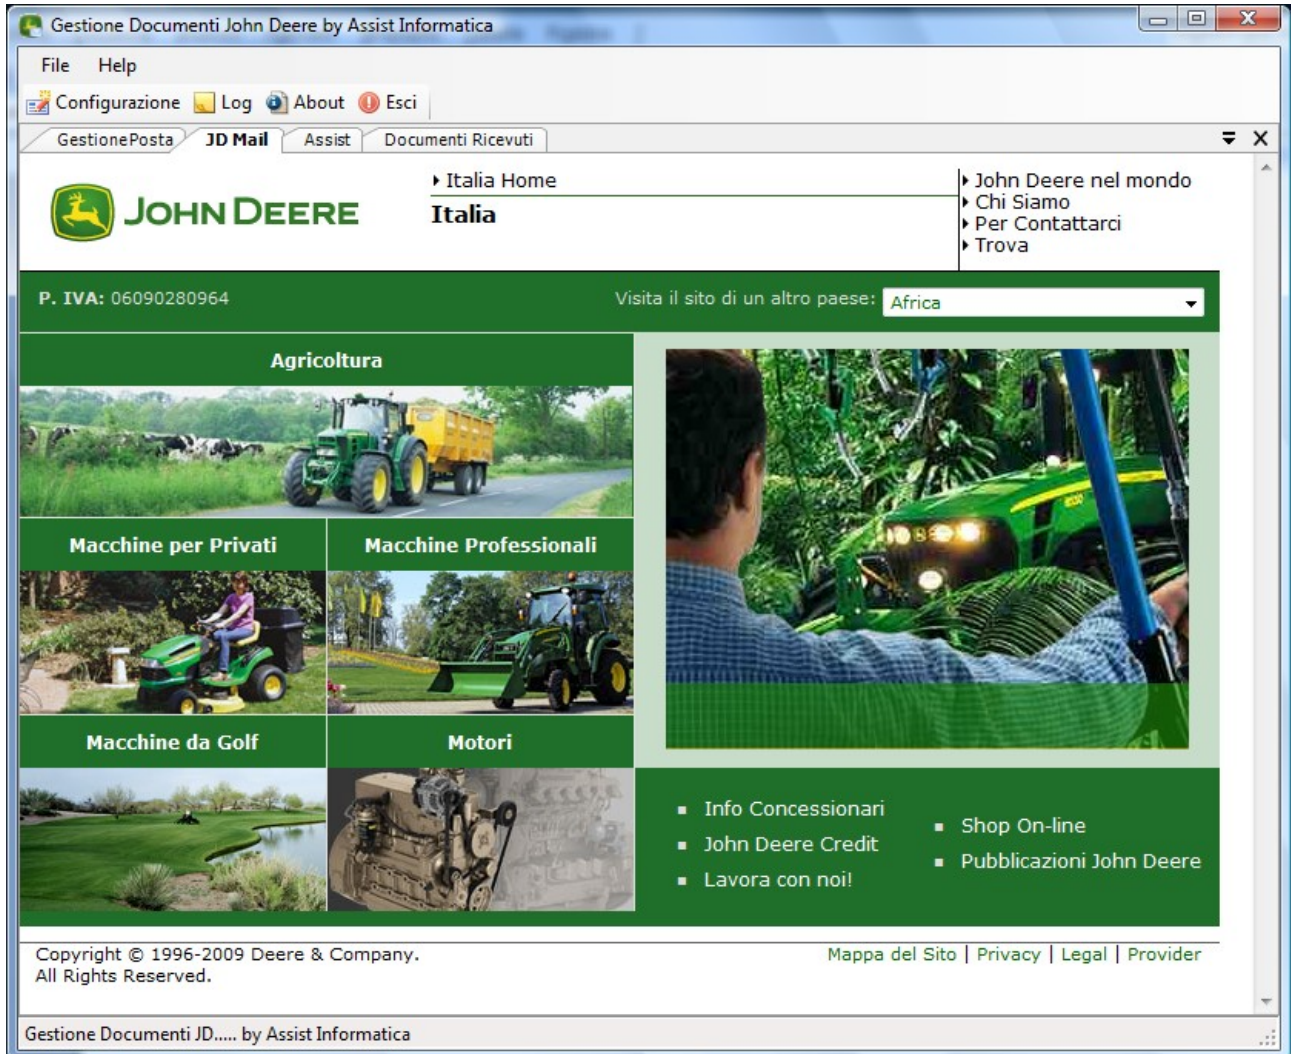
Gestione Documenti John Deere by Assist Informatica

File Help

Configurazione Log About Esci

GestionePosta JD Mail Assist Documenti Ricevuti

JOHN DEERE

Italia Home
Italia

John Deere nel mondo
Chi Siamo
Per Contattarci
Trova

P. IVA: 06090280964

Visita il sito di un altro paese: Africa

Agricoltura

Macchine per Privati

Macchine Professionali

Macchine da Golf

Motori

Info Concessionari
John Deere Credit
Lavora con noi!

Shop On-line
Pubblicazioni John Deere

Copyright © 1996-2009 Deere & Company.
All Rights Reserved.

Mappa del Sito | Privacy | Legal | Provider

Gestione Documenti JD..... by Assist Informatica